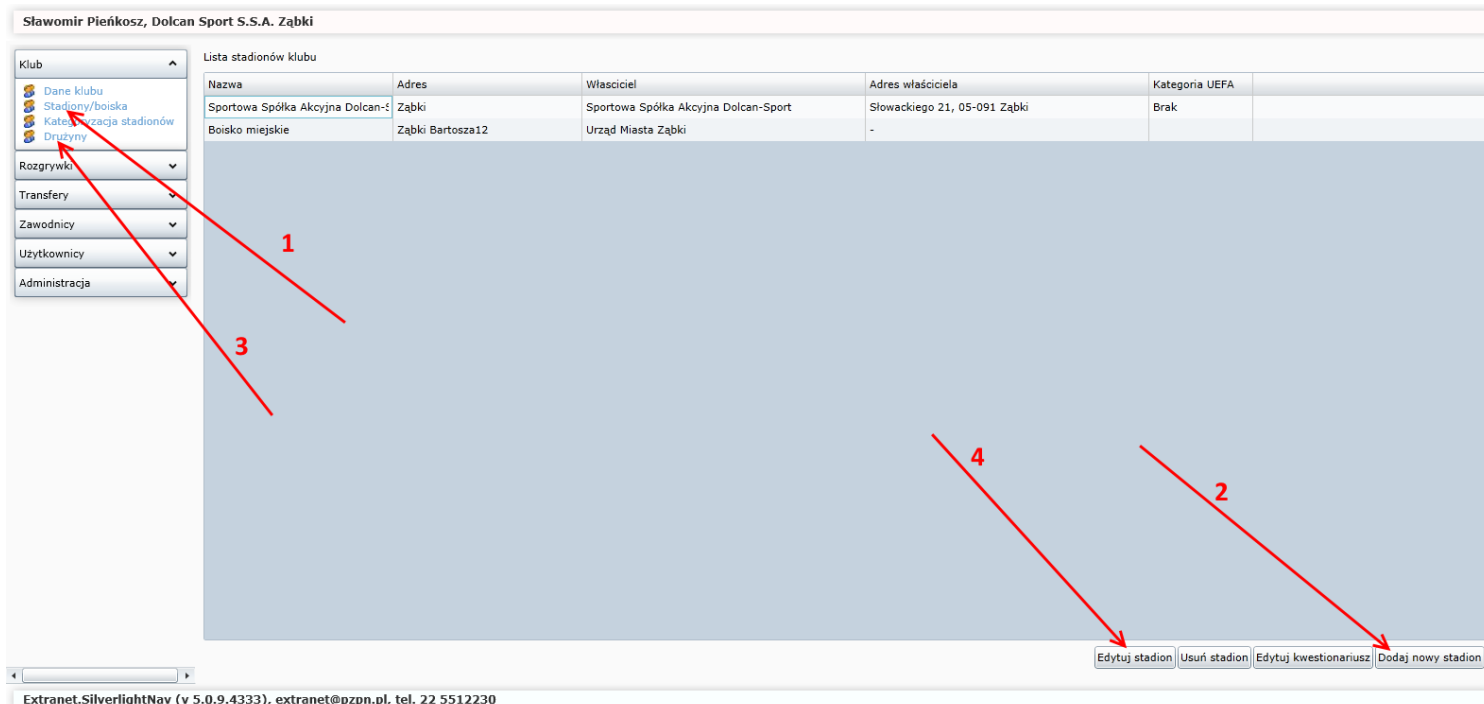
Sławomir Pieńkosz, Dolcan Sport S.S.A. Ząbki

Klub

Dane klubu
Stadiony/boiska
Kategoryzacja stadionów
Drużyny

Rozgrywki
Transfery
Zawodnicy
Użytkownicy
Administracja

Lista stadionów klubu

| Nazwa | Adres | Właściciel | Adres właściciela | Kategoria UEFA |
|---|---|---|---|---|
| Sportowa Spółka Akcyjna Dolcan-S | Ząbki | Sportowa Spółka Akcyjna Dolcan-Sport | Słowackiego 21, 05-091 Ząbki | Brak |
| Boisko miejskie | Ząbki Bartosza12 | Urząd Miasta Ząbki | - | |

1
3
4
2

Edytuj stadion
Usuń stadion
Edytuj kwestionariusz
Dodaj nowy stadion

Extranet.SilverlightNav (v 5.0.9.4333), extranet@pzpn.pl, tel. 22 5512230